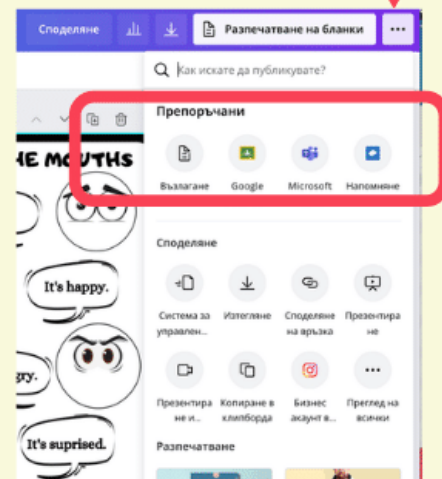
Споделяне
Разпечатване на бланки
...
Как искате да публикувате?
Препоръчани
Възлагане
Google
Microsoft
Напомняне
HE MOUTHS
It's happy.
gry.
It's suprised.
Споделяне
Система за управлен...
Изтегляне
Споделяне на връзка
Презентиране
Презентиране и ...
Копиране в клипборда
Бизнес акаунт в ...
Преглед на всички
Разпечатване